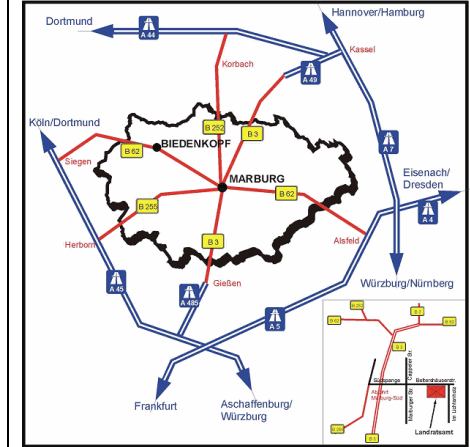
Dortmund

A 44

Hannover/Hamburg

Kassel

Korbach

A 49

A 7

Köln/Dortmund

BIEDENKOPF

B 252

B 3

Siegen

B 62

MARBURG

B 62

Eisenach/
Dresden

A 4

B 255

Herborn

B 3

Alsfeld

Gießen

A 45

A 485

A 5

Würzburg/Nürnberg

Frankfurt

Aschaffenburg/
Würzburg

B 252

B 62

B 3

B 3

Südspange

Marburger Str.

Cappeler Str.

Beltershäuserstr.

Im Lichtenholz

Abfahrt Marburg-Süd

Landratsamt

B 3